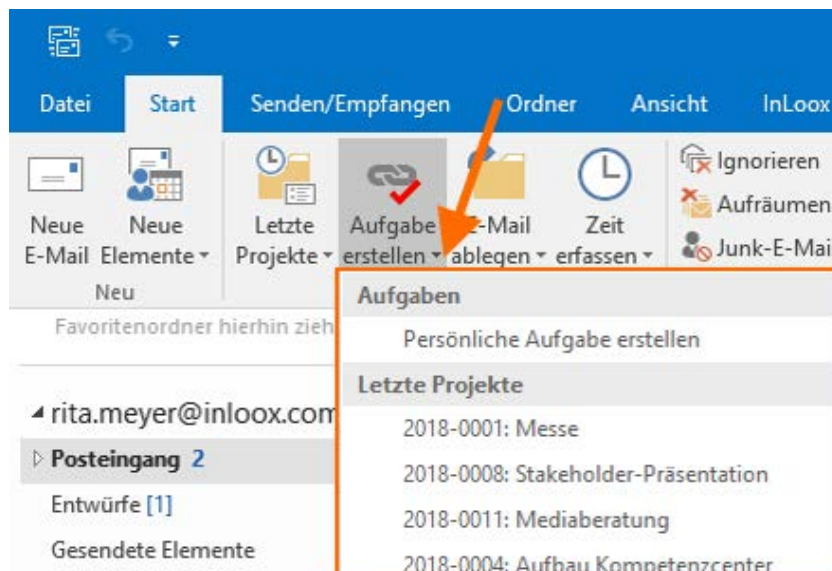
Datei Start Senden/Empfangen Ordner Ansicht InLoox

Neue E-Mail
Neue Elemente
Neu
Letzte Projekte
Aufgabe erstellen
E-Mail ablegen
Zeit erfassen
Ignorieren
Aufräumen
Junk-E-Mai

Favoritenordner hierhin zieh

rita.meyer@inloox.com
Posteingang 2
Entwürfe [1]
Gesendete Elemente

Aufgaben
Persönliche Aufgabe erstellen
Letzte Projekte
2018-0001: Messe
2018-0008: Stakeholder-Präsentation
2018-0011: Mediaberatung
2018-0004: Aufbau Kompetenzcenter